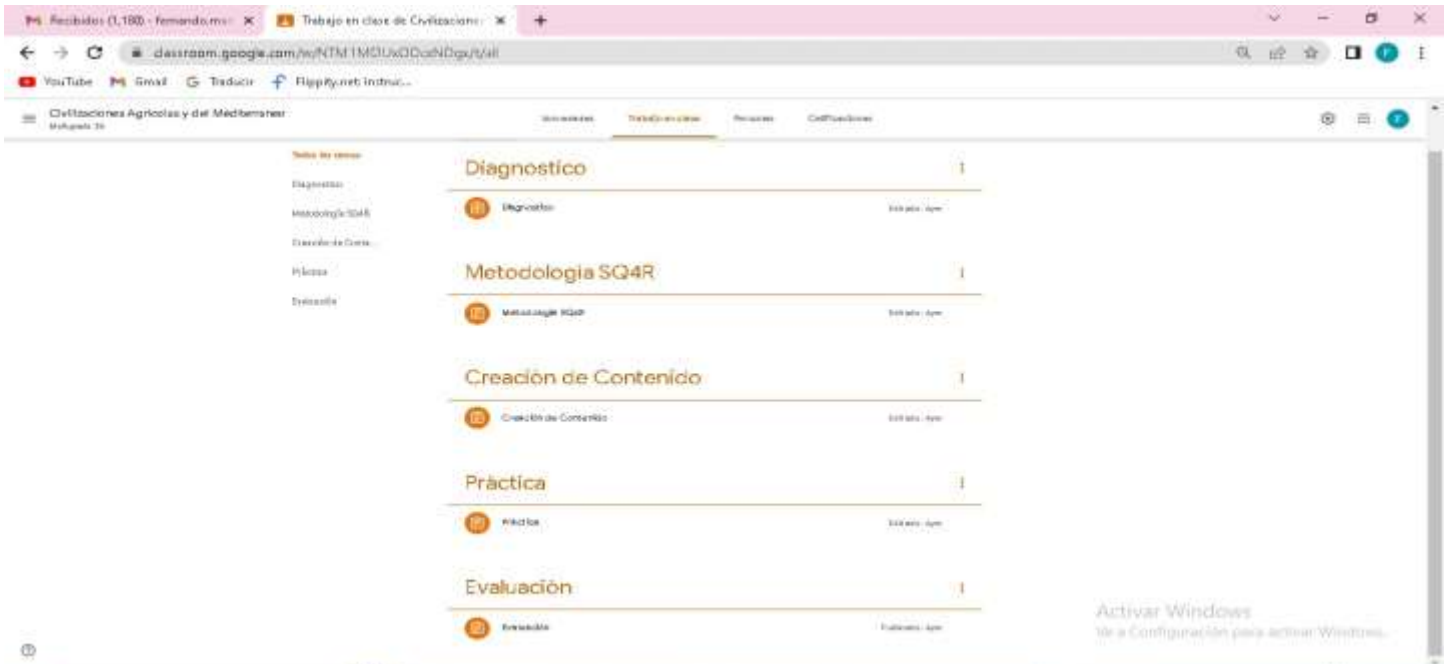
Recibidos (1,180) - fernando.m... ×
Trabajo en clase de Civilizacion... ×
+

classroom.google.com/w/NTM1MDUxODcxNDgx/t/all

YouTube Gmail Traducir Flippity.net Instruc...

Civilizaciones Agrícolas y del Mediterráneo
Multigrado 3A

Novedades Trabajo en clase Personas Calificaciones

Todos los temas
Diagnostico
Metodología SQ4R
Creación de Conte...
Práctica
Evaluación

Diagnostico
Diagnostico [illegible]

Metodologia SQ4R
Metodologia SQ4R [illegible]

Creación de Contenido
Creación de Contenido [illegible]

Práctica
Práctica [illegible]

Evaluación
Evaluación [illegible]

Activar Windows
Ve a Configuración para activar Windows.